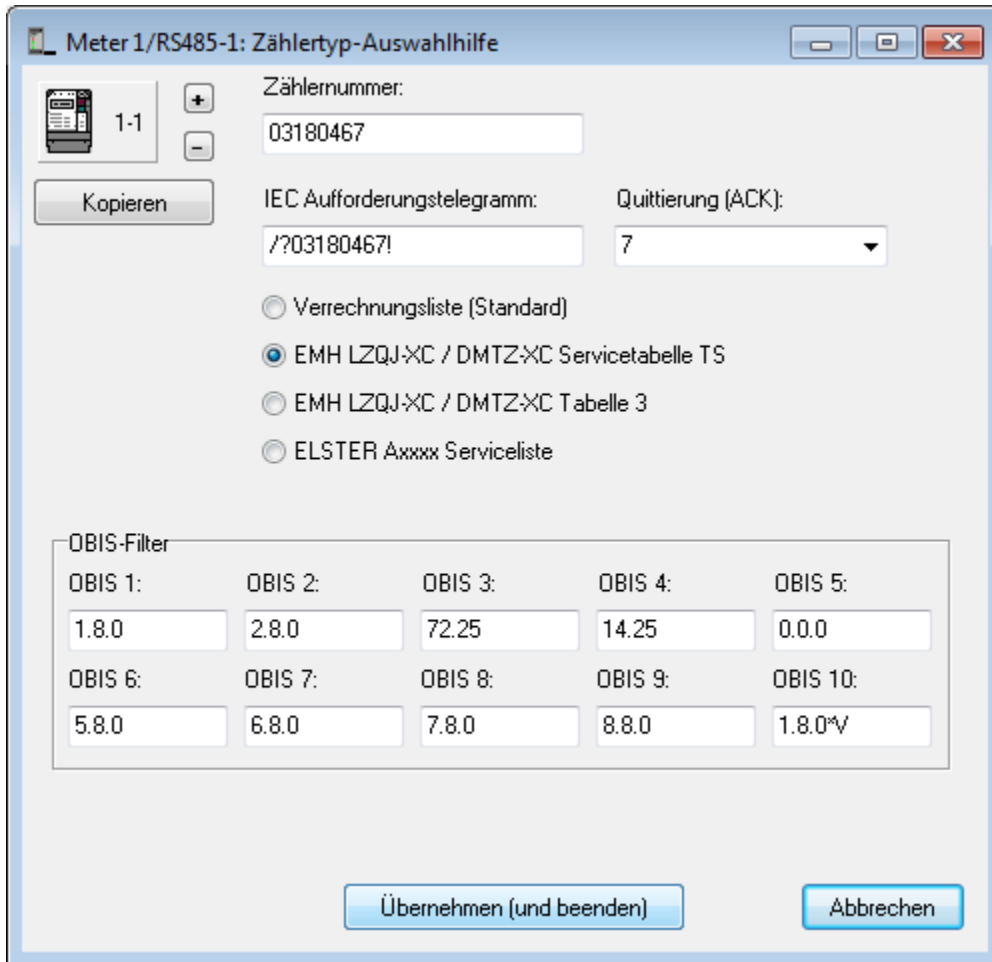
Meter 1/RS485-1: Zählertyp-Auswahlhilfe

1-1

+

-

Kopieren

Zählernummer:

03180467

IEC Aufforderungstelegramm:

/?03180467!

Quittierung (ACK):

7

Verrechnungsliste (Standard)

EMH LZQJ-XC / DMTZ-XC Servicetabelle TS

EMH LZQJ-XC / DMTZ-XC Tabelle 3

ELSTER Axxxx Serviceliste

OBIS-Filter

| OBIS 1: | OBIS 2: | OBIS 3: | OBIS 4: | OBIS 5: |
|---|---|---|---|---|
| 1.8.0 | 2.8.0 | 72.25 | 14.25 | 0.0.0 |
| OBIS 6: | OBIS 7: | OBIS 8: | OBIS 9: | OBIS 10: |
| 5.8.0 | 6.8.0 | 7.8.0 | 8.8.0 | 1.8.0*V |

Übernehmen (und beenden)

Abbrechen